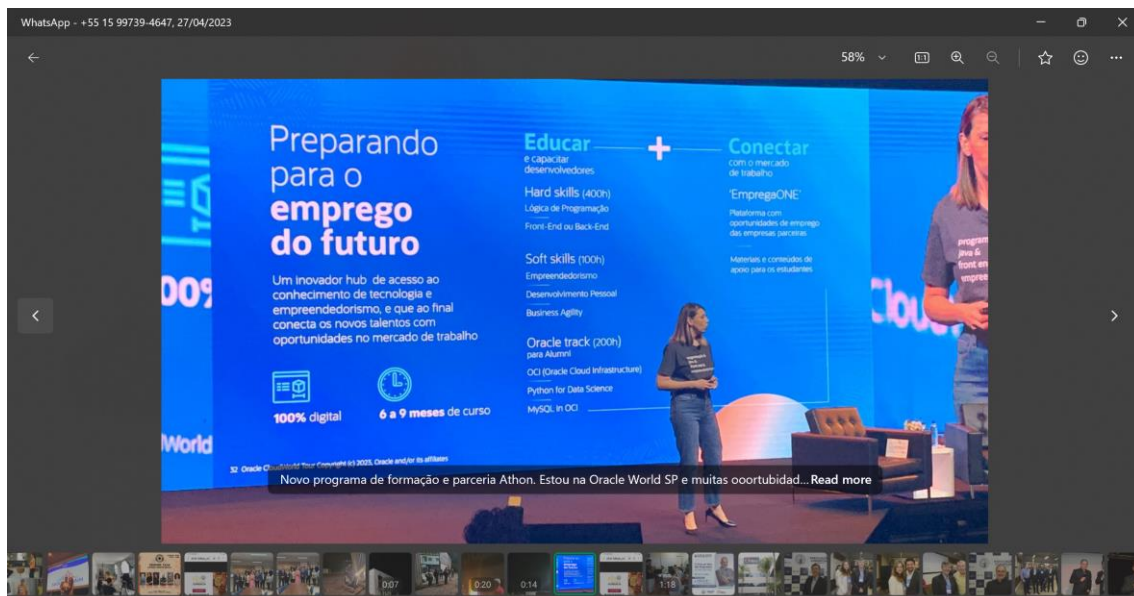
WhatsApp - +55 15 99739-4647, 27/04/2023

58%

Preparando para o emprego do futuro

Um inovador hub de acesso ao conhecimento de tecnologia e empreendedorismo, e que ao final conecta os novos talentos com oportunidades no mercado de trabalho

100% digital

6 a 9 meses de curso

Educar
e capacitar desenvolvedores

Hard skills (400h)
Lógica de Programação
Front-End ou Back-End

Soft skills (100h)
Empreendedorismo
Desenvolvimento Pessoal
Business Agility

Oracle track (200h)
para Alumni
OCI (Oracle Cloud Infrastructure)
Python for Data Science
MySQL in OCI

+

Conectar
com o mercado de trabalho

'EmpregaONE'
Plataforma com oportunidades de emprego das empresas parceiras

Materiais e conteúdos de apoio para os estudantes

00%

World

Cloud

32 Oracle CloudWorld Tour Copyright (c) 2023, Oracle and/or its affiliates

Novo programa de formação e parceria Athon. Estou na Oracle World SP e muitas ooortubidad... Read more

0:07
0:20
0:14
1:18